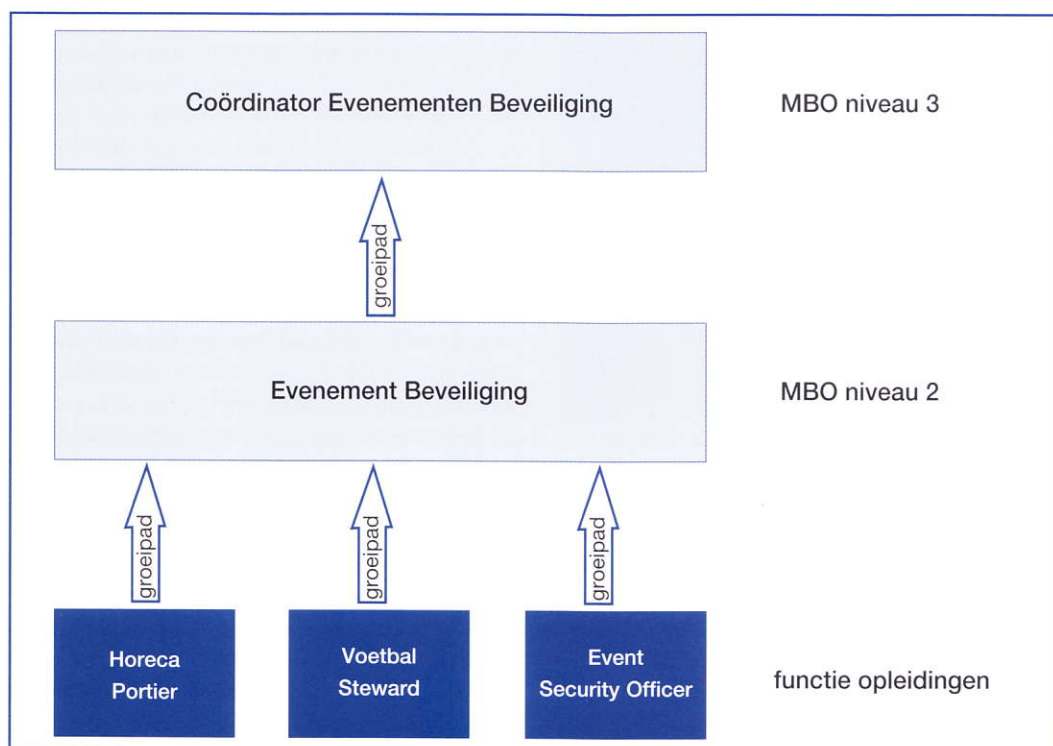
Coördinator Evenementen Beveiliging

MBO niveau 3

groeipad

Evenement Beveiliging

MBO niveau 2

groeipad

groeipad

groeipad

Horeca Portier

Voetbal Steward

Event Security Officer

functie opleidingen